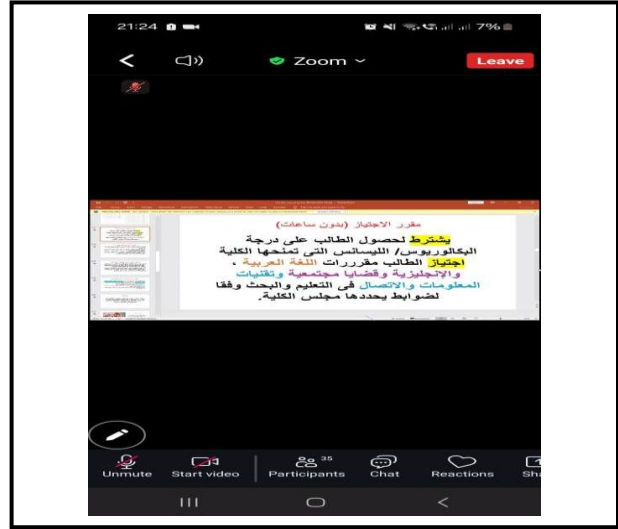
21:24

7%

Zoom

Leave

مقرر الاجتياز (بدون ساعات)

يشترط لحصول الطالب على درجة البكالوريوس/ الليسانس التي تمنحها الكلية اجتياز الطالب مقررات اللغة العربية ، والانجليزية وقضايا مجتمعية وتقنيات المعلومات والاتصال في التعليم والبحث وفقا لضوابط يحددها مجلس الكلية.

Unmute

Start video

35
Participants

Chat

Reactions

Sha